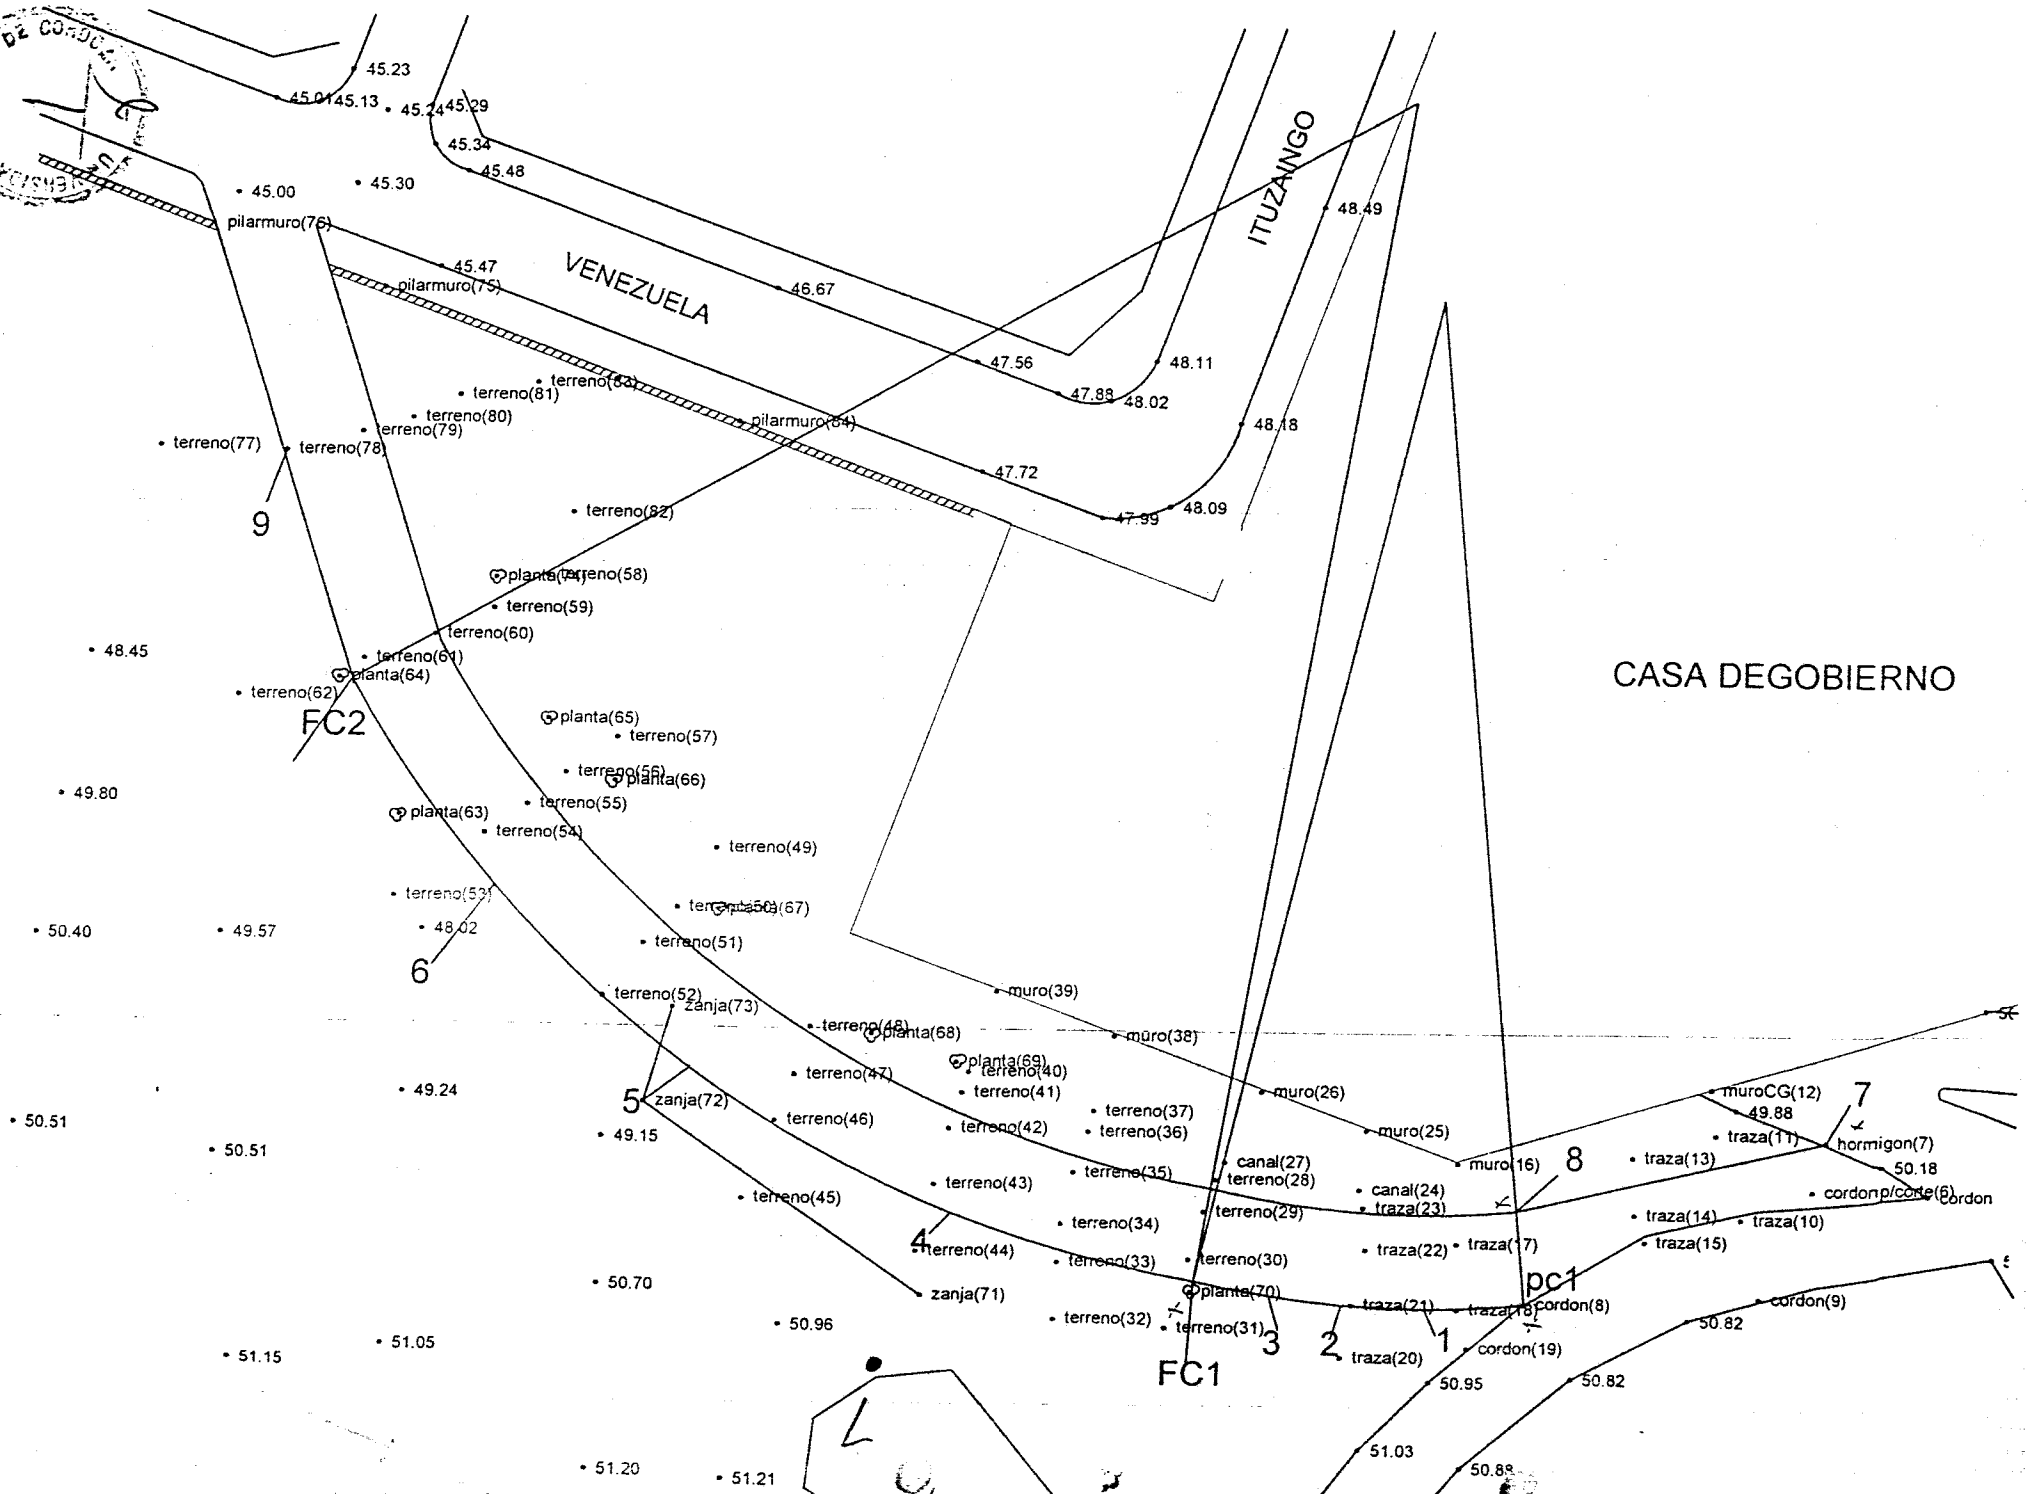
DE CORDOBA

45.23
45.01 45.13
45.24 45.29
45.34
45.48
45.00
45.30
ITUZAINGO
48.49
pilarmuro(76)
45.47
pilarmuro(75)
VENEZUELA
46.67
47.56
48.11
47.88
48.02
terreno(83)
terreno(81)
terreno(80)
terreno(79)
pilarmuro(84)
48.18
terreno(77)
terreno(78)
47.72
9
47.99
48.09
terreno(82)
planta(74)
terreno(58)
terreno(59)
terreno(60)
48.45
terreno(61)
planta(64)
terreno(62)
CASA DEGOBIERNO
FC2
planta(65)
terreno(57)
terreno(56)
planta(66)
49.80
terreno(55)
planta(63)
terreno(54)
terreno(49)
terreno(53)
terreno(50)
planta(67)
50.40
49.57
48.02
terreno(51)
6
muro(39)
terreno(52)
zanja(73)
terreno(48)
planta(68)
muro(38)
planta(69)
terreno(40)
terreno(47)
terreno(41)
muro(26)
muroCG(12)
7
49.24
49.88
50.51
5
zanja(72)
terreno(46)
terreno(37)
50.51
terreno(42)
terreno(36)
muro(25)
traza(11)
hormigon(7)
49.15
canal(27)
muro(16)
8
traza(13)
50.18
terreno(35)
terreno(28)
terreno(43)
canal(24)
cordon p/corte(6)
cordon
terreno(45)
traza(23)
terreno(29)
traza(14)
traza(10)
terreno(34)
4
terreno(44)
traza(17)
traza(15)
terreno(30)
traza(22)
terreno(33)
pc1
50.70
zanja(71)
planta(70)
traza(21)
traza(18)
cordon(8)
cordon(9)
terreno(32)
terreno(31)
50.82
50.96
3
2
1
51.05
51.15
traza(20)
cordon(19)
FC1
50.95
50.82
51.03
51.20
51.21
50.88